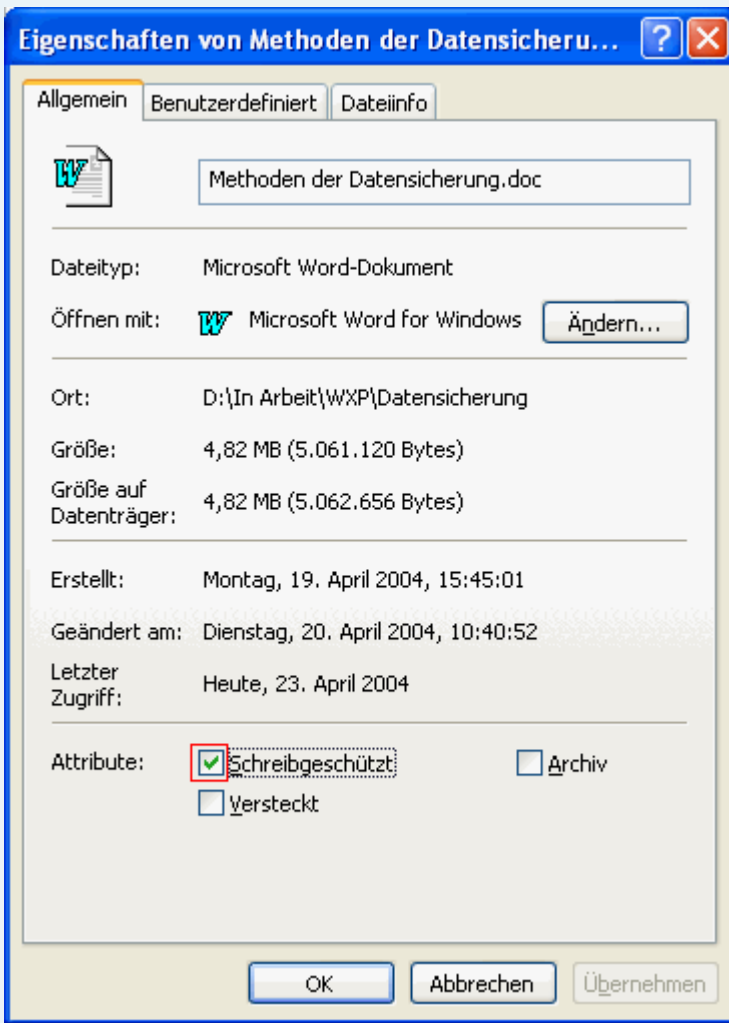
Eigenschaften von Methoden der Datensicheru...

Allgemein | Benutzerdefiniert | Dateiinfo

Methoden der Datensicherung.doc

Dateityp: Microsoft Word-Dokument

Öffnen mit: Microsoft Word for Windows

Ändern...

Ort: D:\In Arbeit\WXP\Datensicherung

Größe: 4,82 MB (5.061.120 Bytes)

Größe auf Datenträger: 4,82 MB (5.062.656 Bytes)

Erstellt: Montag, 19. April 2004, 15:45:01

Geändert am: Dienstag, 20. April 2004, 10:40:52

Letzter Zugriff: Heute, 23. April 2004

Attribute: Schreibgeschützt Archiv

Versteckt

OK Abbrechen Übernehmen